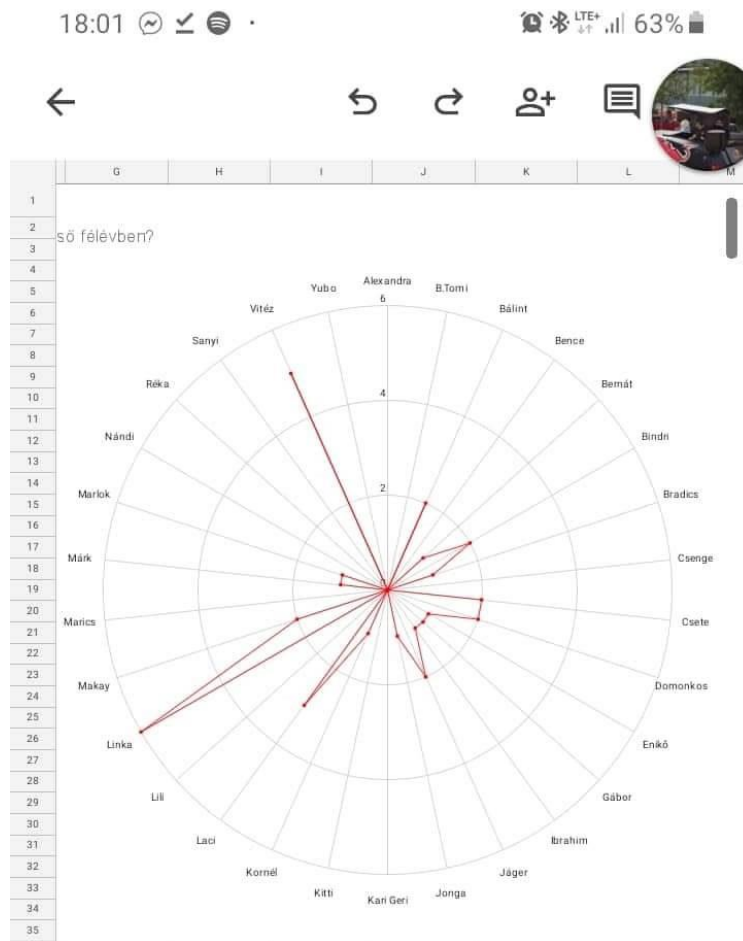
18:01 63%

G H I J K L M

1
2 ső félévben?
3
4
5
6
7
8
9
10
11
12
13
14
15
16
17
18
19
20
21
22
23
24
25
26
27
28
29
30
31
32
33
34
35

Alexandra
B.Tomi
Bálint
Bence
Bernát
Bindri
Bradics
Csenge
Csete
Domonkos
Enikő
Gábor
Ibrahim
Jáger
Jonga
Kari Geri
Kitti
Kornél
Laci
Lili
Linka
Makay
Marics
Márk
Marlok
Nándi
Réka
Sanyi
Vitéz
Yubo

6
4
2